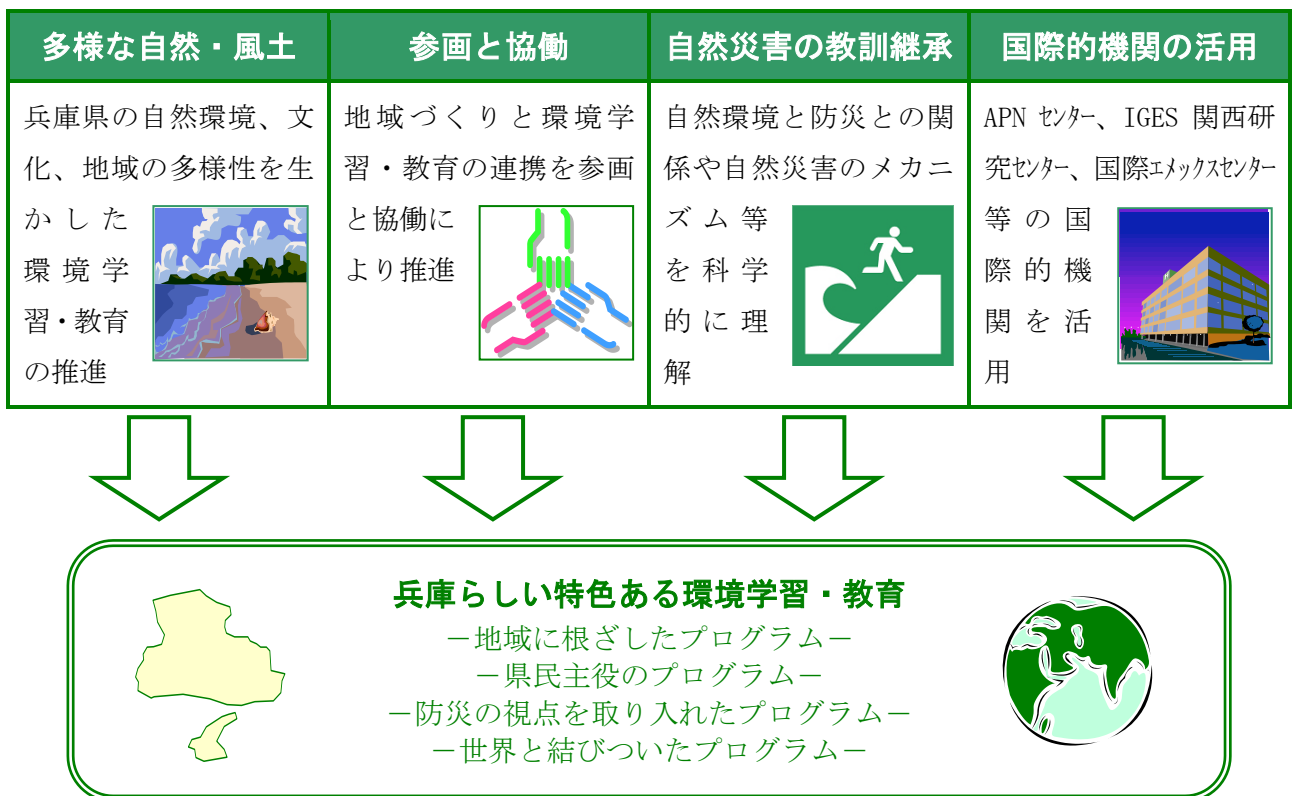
| 多様な自然・風土 | 参画と協働 | 自然災害の教訓継承 | 国際的機関の活用 |
|---|---|---|---|
| 兵庫県の自然環境、文化、地域の多様性を生かした環境学習・教育の推進 | 地域づくりと環境学習・教育の連携を参画と協働により推進 | 自然環境と防災との関係や自然災害のメカニズム等を科学的に理解 | APN センター、IGES 関西研究センター、国際エメックスセンター等の国際的機関を活用 |

兵庫らしい特色ある環境学習・教育

－地域に根ざしたプログラム－
－県民主役のプログラム－
－防災の視点を取り入れたプログラム－
－世界と結びついたプログラム－